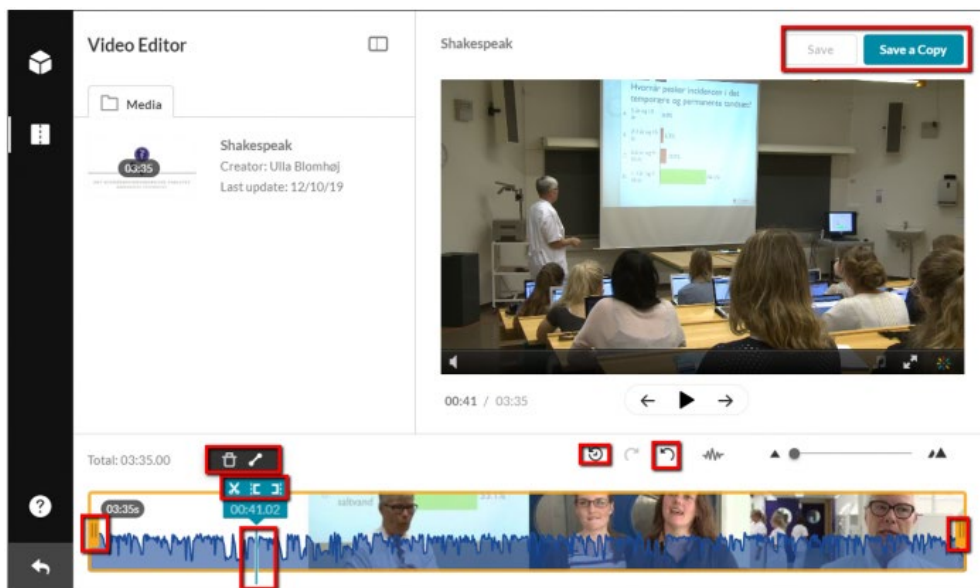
Video Editor

Media

Shakespeak
Creator: Ulla Blomhøj
Last update: 12/10/19

03:35

Shakespeak

Save

Save a Copy

Hvornår peaker incidensen i des temporære og permanente tandsæt

00:41 / 03:35

Total: 03:35.00

03:35s

00:41.02

saltvand